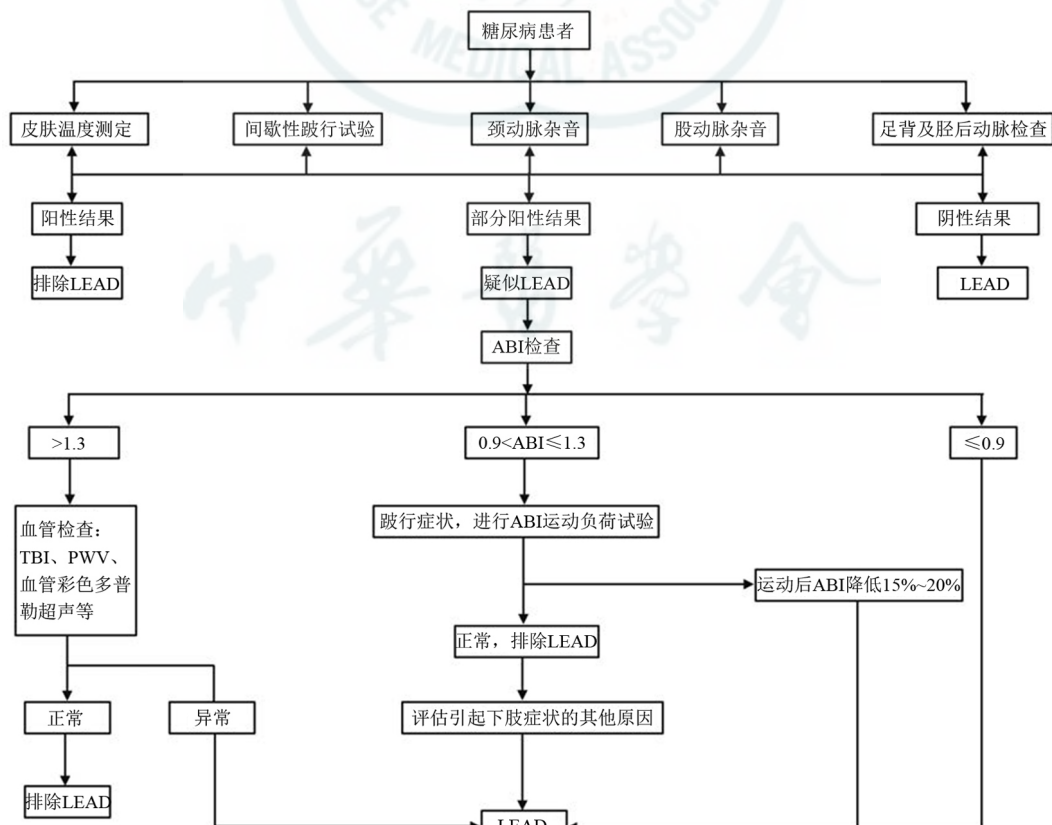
糖尿病患者

皮肤温度测定

间歇性跛行试验

颈动脉杂音

股动脉杂音

足背及胫后动脉检查

阳性结果

部分阳性结果

阴性结果

排除LEAD

疑似LEAD

LEAD

ABI检查

>1.3

0.9<ABI≤1.3

≤0.9

血管检查：TBI、PWV、血管彩色多普勒超声等

跛行症状，进行ABI运动负荷试验

运动后ABI降低15%~20%

正常，排除LEAD

正常

异常

评估引起下肢症状的其他原因

排除LEAD

LEAD